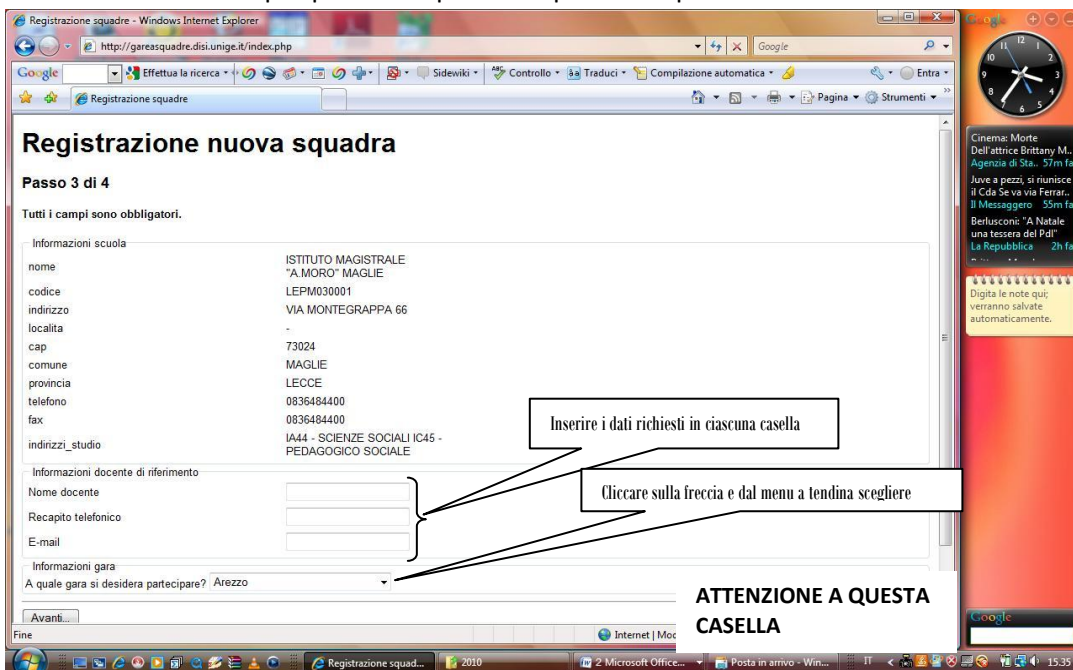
Registrazione squadre - Windows Internet Explorer

http://gareasquadre.disi.unige.it/index.php

Google

Google

Effettua la ricerca

Sidewiki

Controllo

Traduci

Compilazione automatica

Entra

Registrazione squadre

Pagina

Strumenti

Registrazione nuova squadra

Passo 3 di 4

Tutti i campi sono obbligatori.

Informazioni scuola

| | |
|---|---|
| nome | ISTITUTO MAGISTRALE "A.MORO" MAGLIE |
| codice | LEPM030001 |
| indirizzo | VIA MONTEGRAPPA 66 |
| localita | - |
| cap | 73024 |
| comune | MAGLIE |
| provincia | LECCE |
| telefono | 0836484400 |
| fax | 0836484400 |
| indirizzi_studio | IA44 - SCIENZE SOCIALI IC45 - PEDAGOGICO SOCIALE |

Informazioni docente di riferimento

Nome docente

Recapito telefonico

E-mail

Informazioni gara

A quale gara si desidera partecipare? Arezzo

Avanti...

Fine

Internet | Moc

Inserire i dati richiesti in ciascuna casella

Cliccare sulla freccia e dal menu a tendina scegliere

ATTENZIONE A QUESTA CASELLA

Cinema: Morte Dell'attrice Brittany M..

Agenzia di Sta.. 57m fa

Juve a pezzi, si riunisce il Cda Se va via Ferrar..

Il Messaggero 55m fa

Berlusconi: "A Natale una tessera del Pdl"

La Repubblica 2h fa

Digita le note qui; verranno salvate automaticamente.

Google

Registrazione squad...

2010

2 Microsoft Office...

Posta in arrivo - Win...

IT

15:35